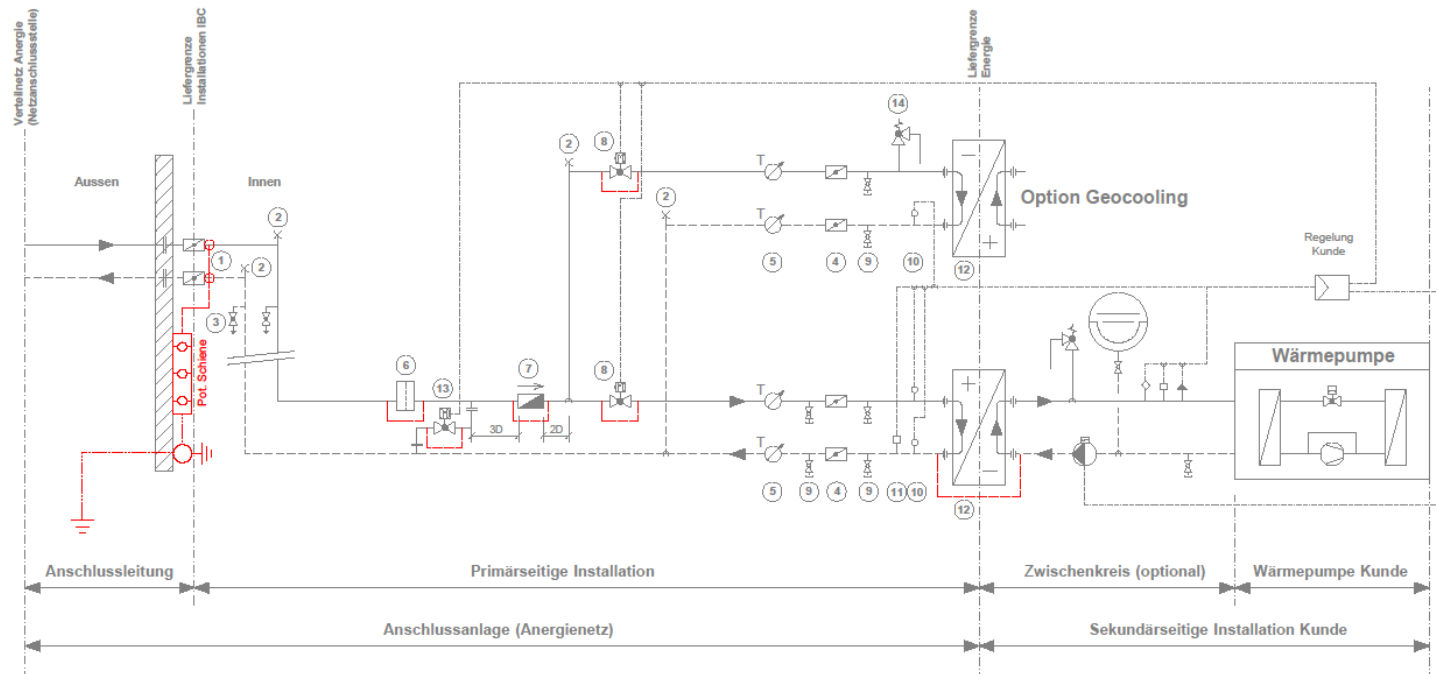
Verteilnetz Anergie (Netzanschlussstelle)

Liefergrenze Installationen IBC

Liefergrenze Energie

Aussen

Innen

2

1

2

3

Pot. Schiene

2

8

2

14

Option Geocooling

T

T

5

4

9

10

12

Regelung Kunde

6

7

13

8

T

T

3D

2D

+

−

+

−

Wärmepumpe

5

9

4

9

11

10

12

Anschlussleitung

Primärseitige Installation

Zwischenkreis (optional)

Wärmepumpe Kunde

Anschlussanlage (Anergienetz)

Sekundärseitige Installation Kunde